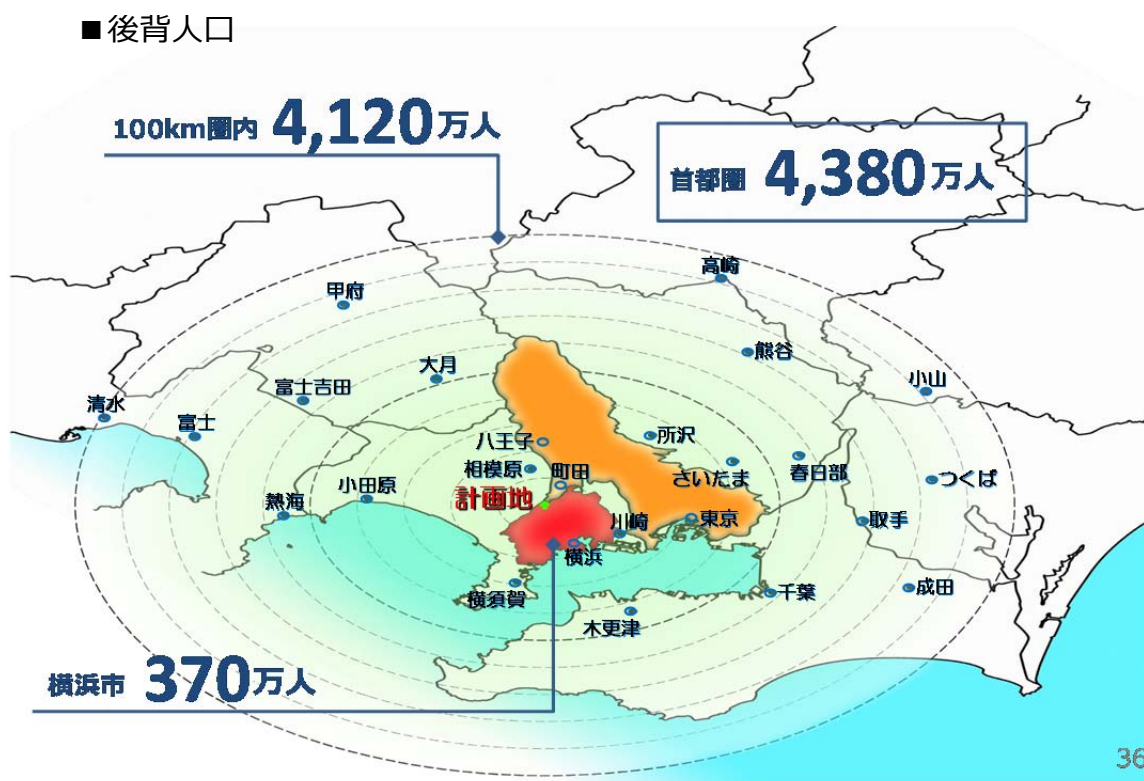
■後背人口

100km圏内 4,120万人

首都圏 4,380万人

高崎
甲府
熊谷
大月
小山
富士吉田
清水
富士
八王子
所沢
相模原
町田
さいたま
春日部
つくば
小田原
計画地
熱海
川崎
東京
取手
横浜
千葉
成田
横須賀
木更津

横浜市 370万人

36